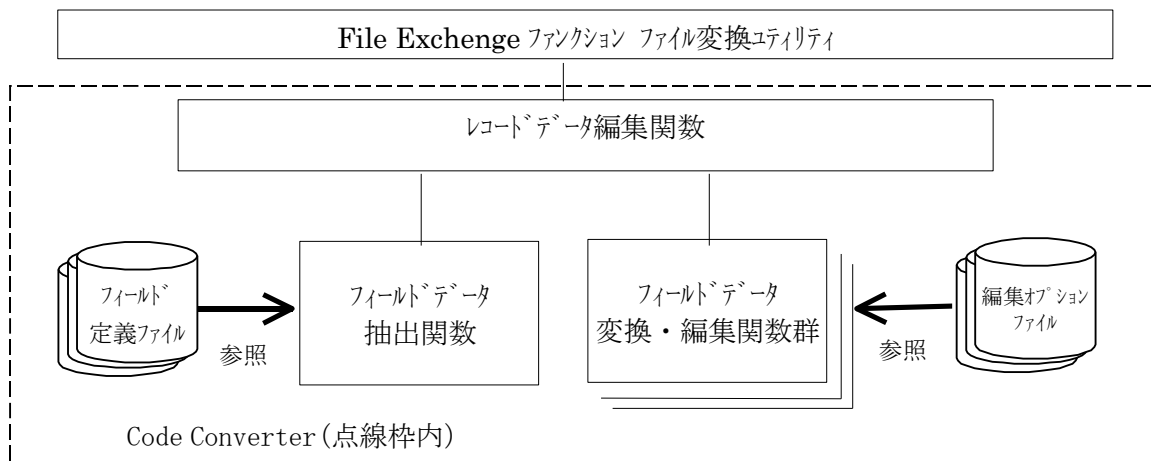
File Exchenge ファンクション ファイル変換ユティリティ

レコードデータ編集関数

フィールド定義ファイル

参照

フィールドデータ抽出関数

フィールドデータ変換・編集関数群

参照

編集オプションファイル

Code Converter(点線枠内)